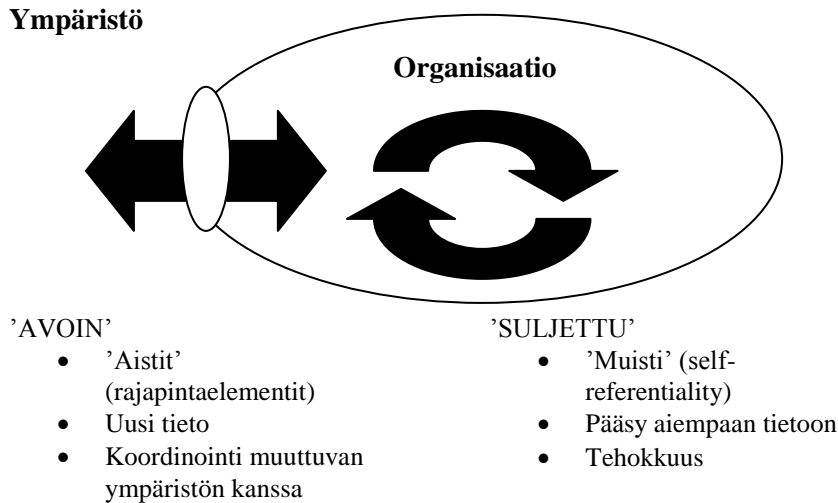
**Ympäristö**

**Organisaatio**

'AVOIN'
- 'Aistit' (rajapintaelementit)
- Uusi tieto
- Koordinointi muuttuvan ympäristön kanssa

'SULJETTU'
- 'Muisti' (self-referentiality)
- Pääsy aiempaan tietoon
- Tehokkuus